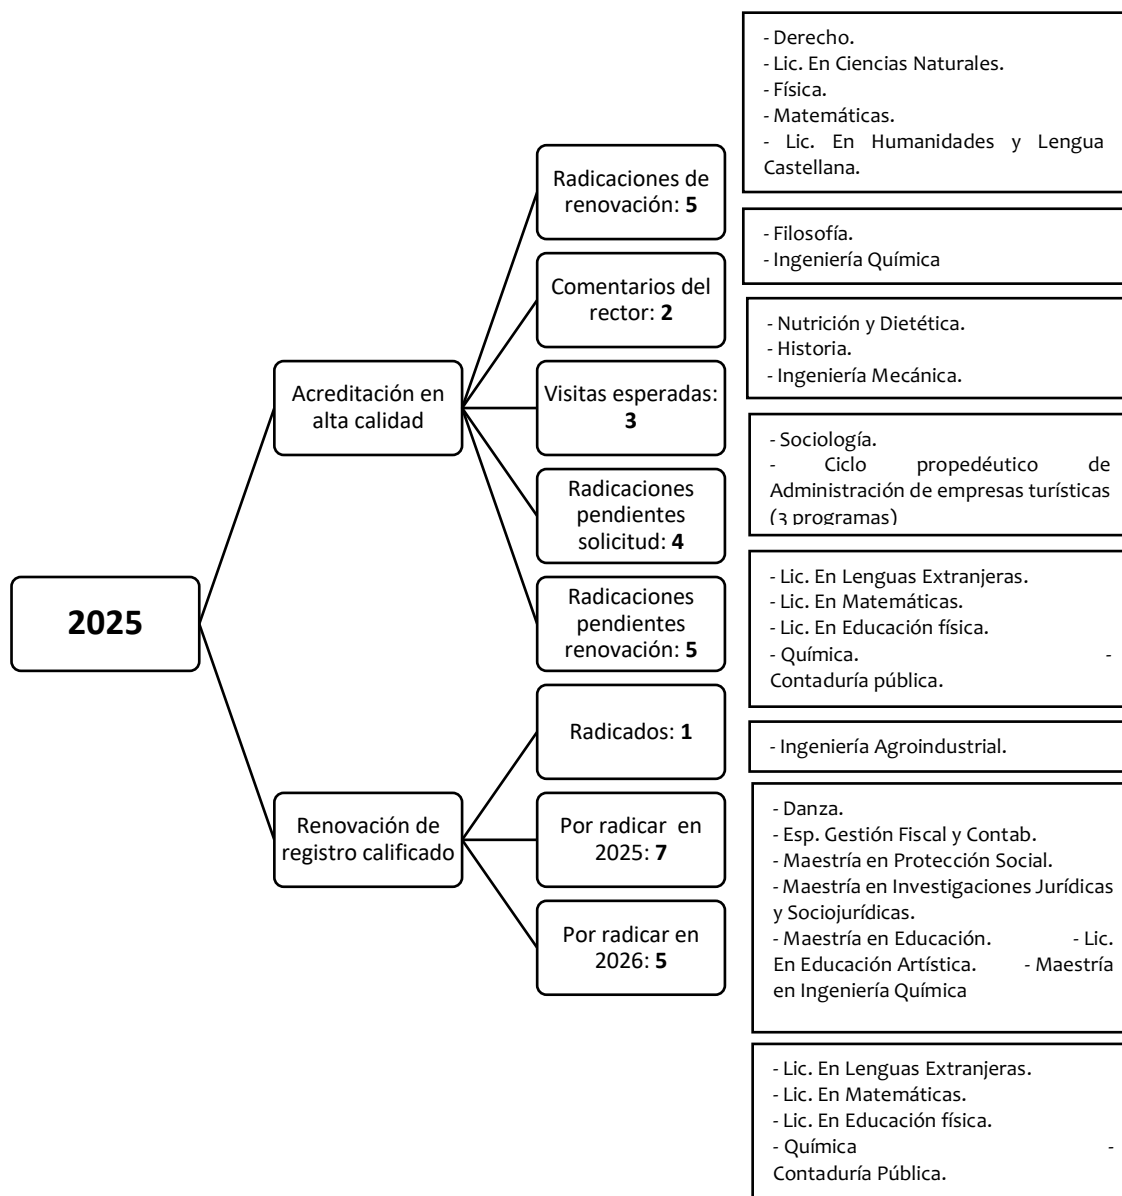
2025

Acreditación en alta calidad

Radicaciones de renovación: **5**

- Derecho.
- Lic. En Ciencias Naturales.
- Física.
- Matemáticas.
- Lic. En Humanidades y Lengua Castellana.

Comentarios del rector: **2**

- Filosofía.
- Ingeniería Química

Visitas esperadas: **3**

- Nutrición y Dietética.
- Historia.
- Ingeniería Mecánica.

Radicaciones pendientes solicitud: **4**

- Sociología.
- Ciclo propedéutico de Administración de empresas turísticas (3 programas)

Radicaciones pendientes renovación: **5**

- Lic. En Lenguas Extranjeras.
- Lic. En Matemáticas.
- Lic. En Educación física.
- Química. - Contaduría pública.

Renovación de registro calificado

Radicados: **1**

- Ingeniería Agroindustrial.

Por radicar en 2025: **7**

- Danza.
- Esp. Gestión Fiscal y Contab.
- Maestría en Protección Social.
- Maestría en Investigaciones Jurídicas y Sociojurídicas.
- Maestría en Educación. - Lic. En Educación Artística. - Maestría en Ingeniería Química

Por radicar en 2026: **5**

- Lic. En Lenguas Extranjeras.
- Lic. En Matemáticas.
- Lic. En Educación física.
- Química - Contaduría Pública.